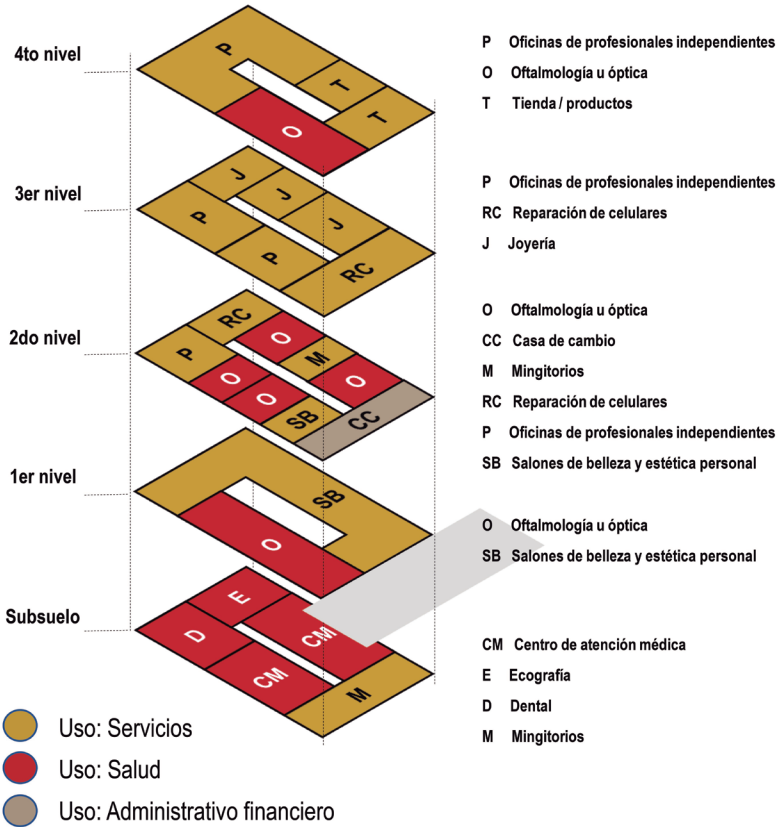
4to nivel

P
T
T
O

P Oficinas de profesionales independientes
O Oftalmología u óptica
T Tienda / productos

3er nivel

J
J
J
P
P
RC

P Oficinas de profesionales independientes
RC Reparación de celulares
J Joyería

2do nivel

RC
O
P
M
O
O
O
SB
CC

O Oftalmología u óptica
CC Casa de cambio
M Mingitorios
RC Reparación de celulares
P Oficinas de profesionales independientes
SB Salones de belleza y estética personal

1er nivel

SB
O

O Oftalmología u óptica
SB Salones de belleza y estética personal

Subsuelo

E
D
CM
CM
M

CM Centro de atención médica
E Ecografía
D Dental
M Mingitorios

Uso: Servicios
Uso: Salud
Uso: Administrativo financiero